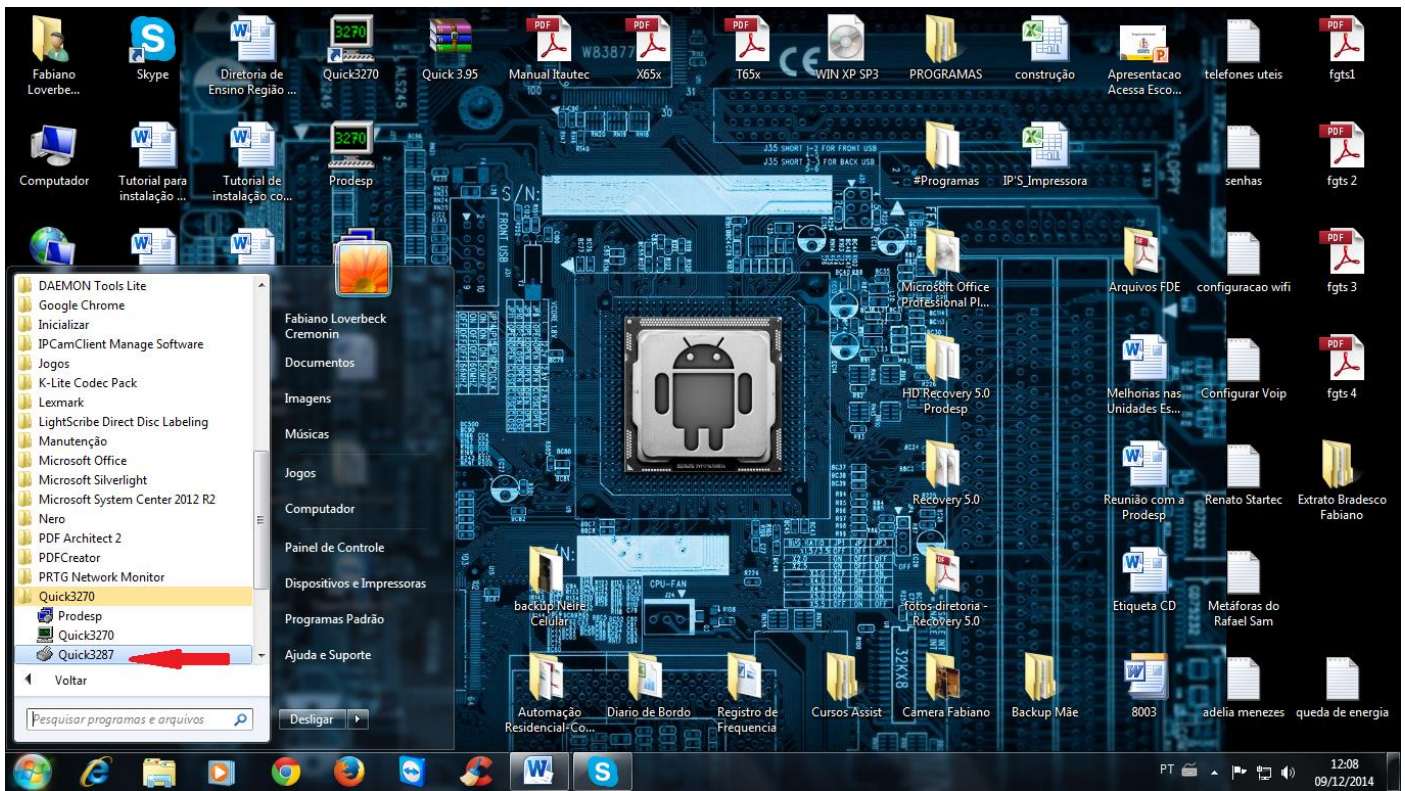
Fabiano Loverbe...
Skype
Diretoria de Ensino Região ...
Quick3270
Quick 3.95
Manual Itautec
X65x
T65x
WIN XP SP3
PROGRAMAS
construção
Apresentacao Acessa Esco...
telefones uteis
fgts1

Computador
Tutorial para instalação ...
Tutorial de instalação co...
Prodesp
#Programas
IP'S_Impressora
senhas
fgts 2

Microsoft Office Professional Pl...
Arquivos FDE
configuracao wifi
fgts 3

HD Recovery 5.0 Prodesp
Melhorias nas Unidades Es...
Configurar Voip
fgts 4

Recovery 5.0
Reunião com a Prodesp
Renato Startec
Extrato Bradesco Fabiano

backup Neire Celular
fotos diretoria - Recovery 5.0
Etiqueta CD
Metáforas do Rafael Sam

Automação Residencial-Co...
Diario de Bordo
Registro de Frequencia
Cursos Assist
Camera Fabiano
Backup Mãe
8003
adelia menezes
queda de energia

DAEMON Tools Lite
Google Chrome
Inicializar
IPCamClient Manage Software
Jogos
K-Lite Codec Pack
Lexmark
LightScribe Direct Disc Labeling
Manutenção
Microsoft Office
Microsoft Silverlight
Microsoft System Center 2012 R2
Nero
PDF Architect 2
PDFCreator
PRTG Network Monitor
Quick3270
Prodesp
Quick3270
Quick3287
Voltar
Pesquisar programas e arquivos

Fabiano Loverbeck Cremonin
Documentos
Imagens
Músicas
Jogos
Computador
Painel de Controle
Dispositivos e Impressoras
Programas Padrão
Ajuda e Suporte
Desligar

PT
12:08
09/12/2014